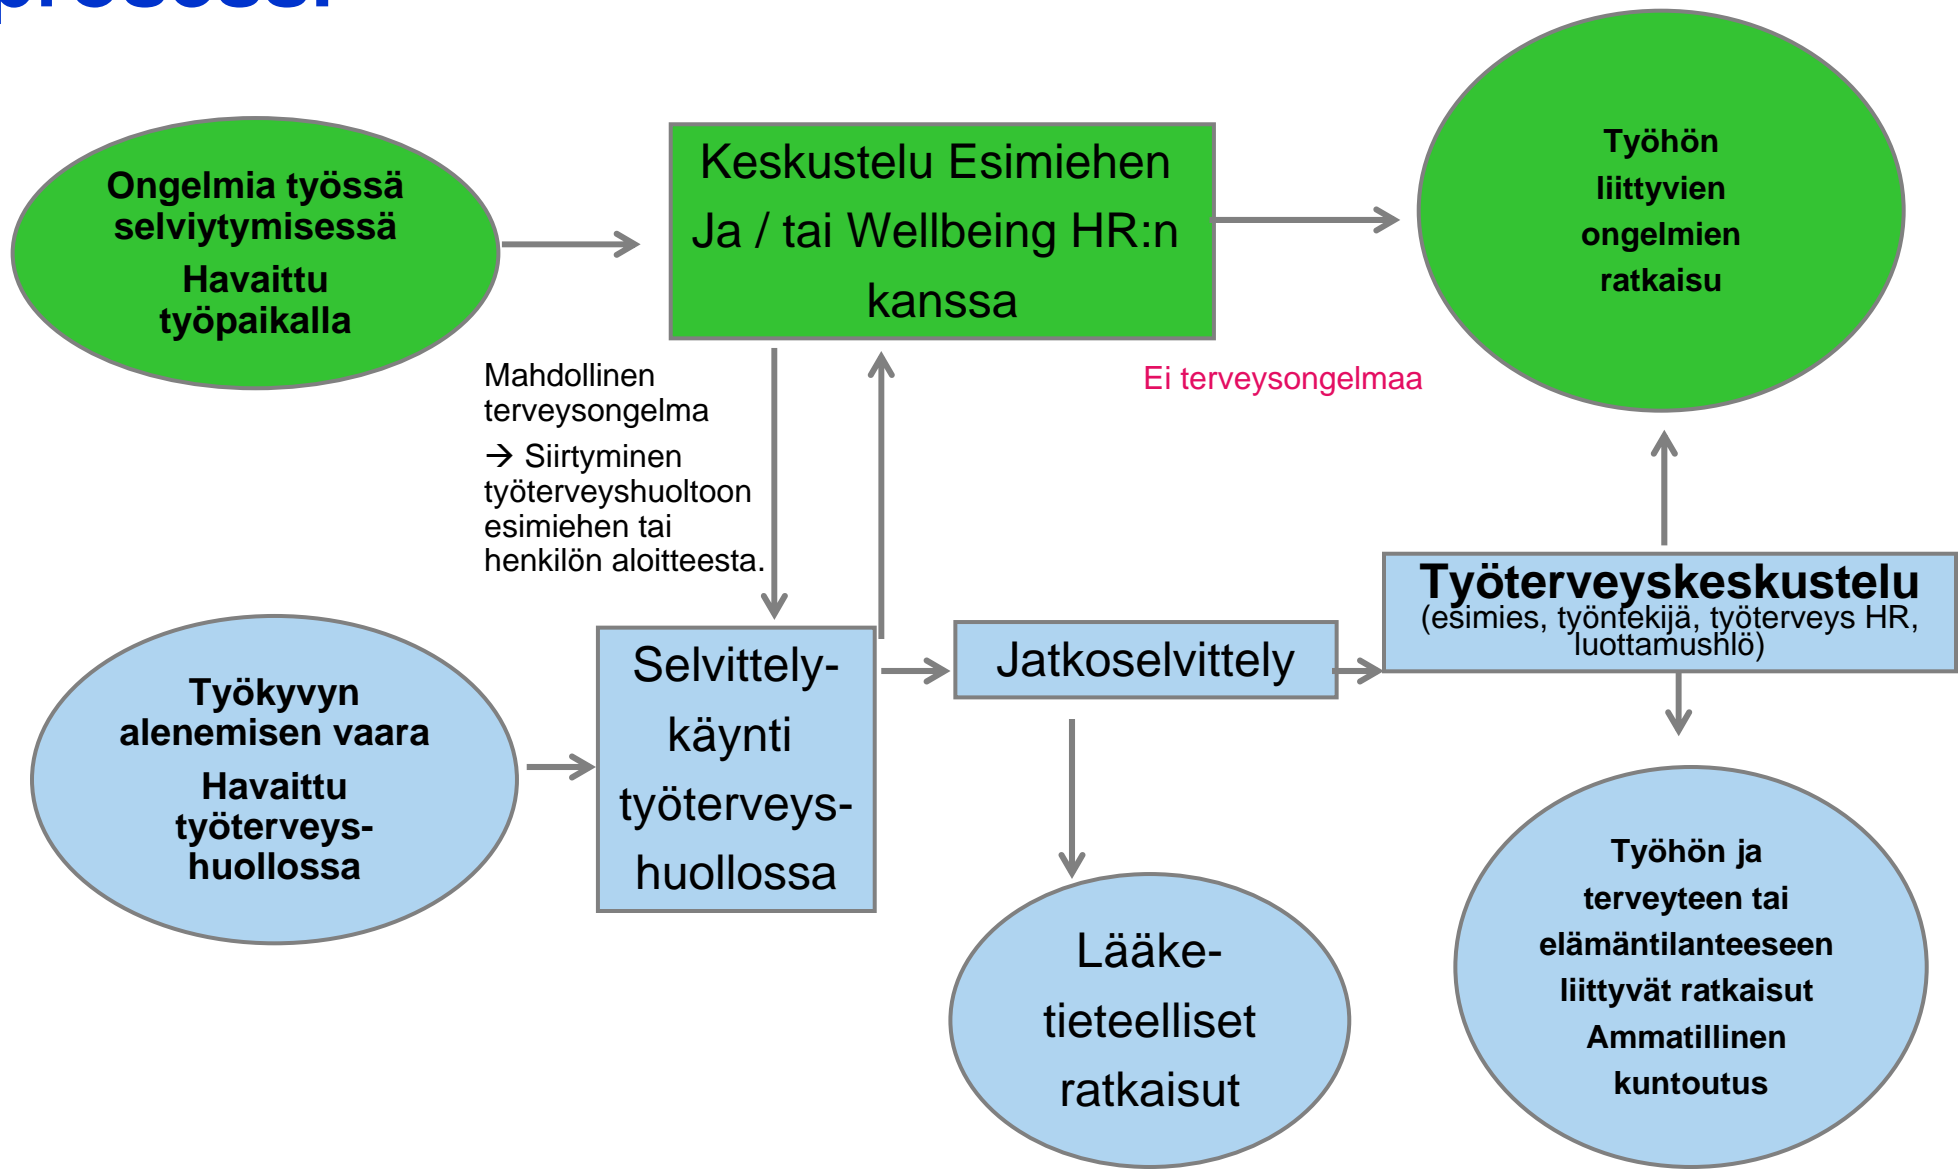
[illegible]

Ongelmia työssä selviytymisessä
Havaittu työpaikalla

Keskustelu Esimiehen
Ja / tai Wellbeing HR:n kanssa

Työhön liittyvien ongelmien ratkaisu

Mahdollinen terveysongelma
→ Siirtyminen työterveyshuoltoon esimiehen tai henkilön aloitteesta.

Ei terveysongelmaa

Työterveyskeskustelu
(esimies, työntekijä, työterveys HR, luottamushlö)

Työkyvyn alenemisen vaara
Havaittu työterveyshuollossa

Selvittelykäynti työterveyshuollossa

Jatkoselvittely

Lääketieteelliset ratkaisut

Työhön ja terveyteen tai elämäntilanteeseen liittyvät ratkaisut
Ammatillinen kuntoutus